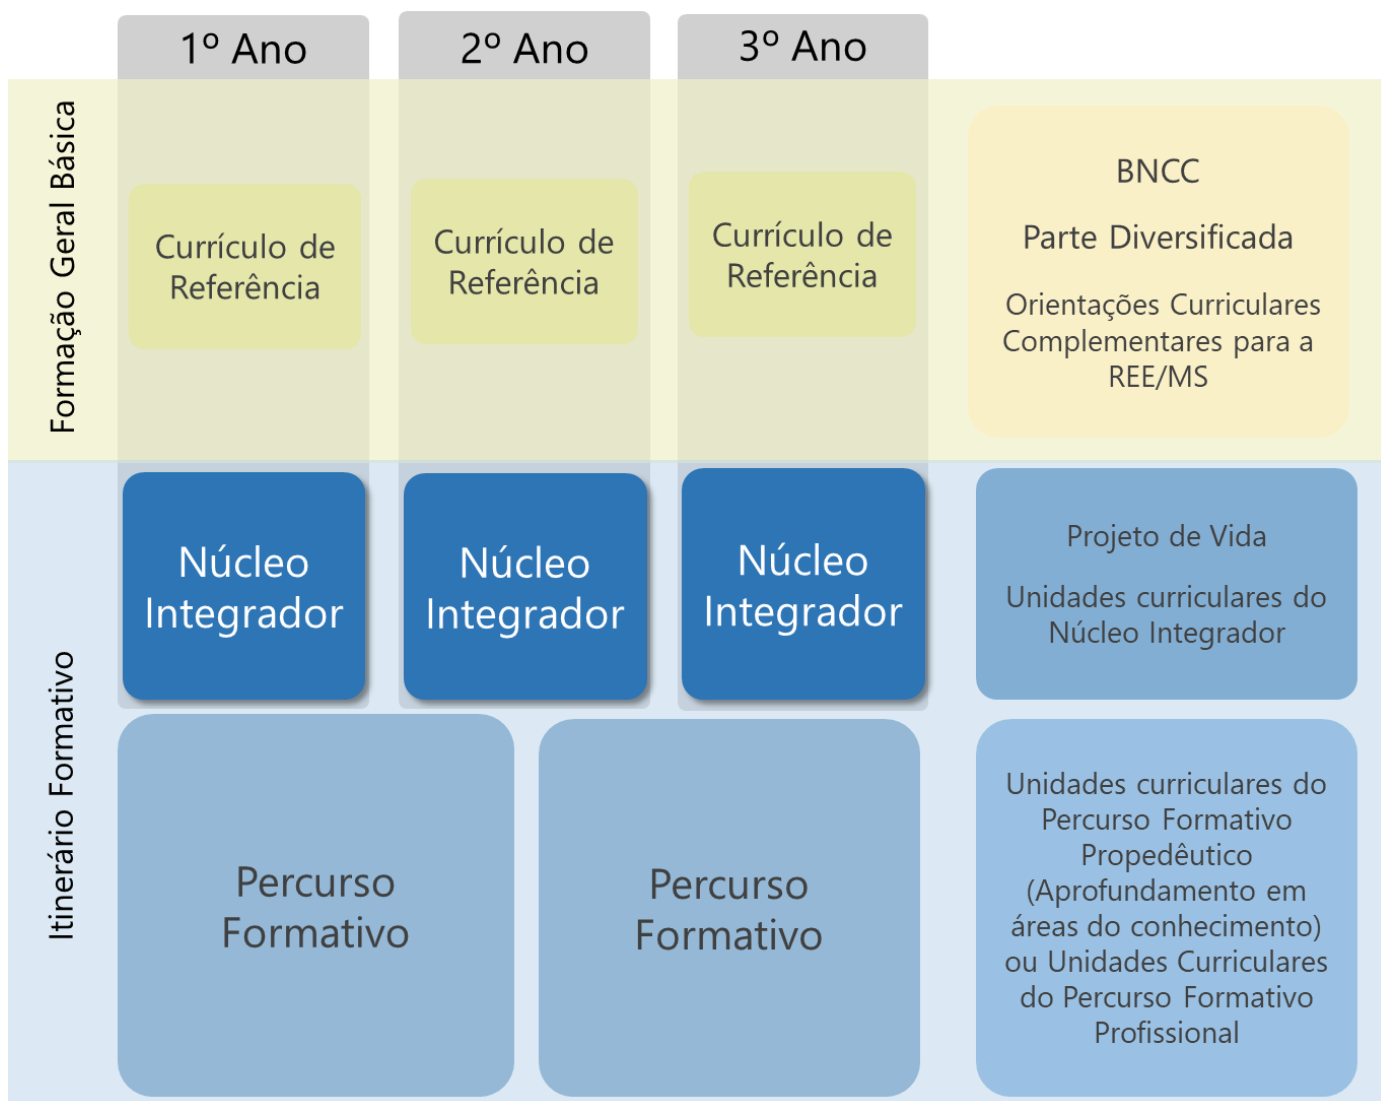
1º Ano

2º Ano

3º Ano

Formação Geral Básica

Currículo de Referência

Currículo de Referência

Currículo de Referência

BNCC

Parte Diversificada

Orientações Curriculares Complementares para a REE/MS

Itinerário Formativo

Núcleo Integrador

Núcleo Integrador

Núcleo Integrador

Projeto de Vida

Unidades curriculares do Núcleo Integrador

Percurso Formativo

Percurso Formativo

Unidades curriculares do Percurso Formativo Propedêutico (Aprofundamento em áreas do conhecimento) ou Unidades Curriculares do Percurso Formativo Profissional